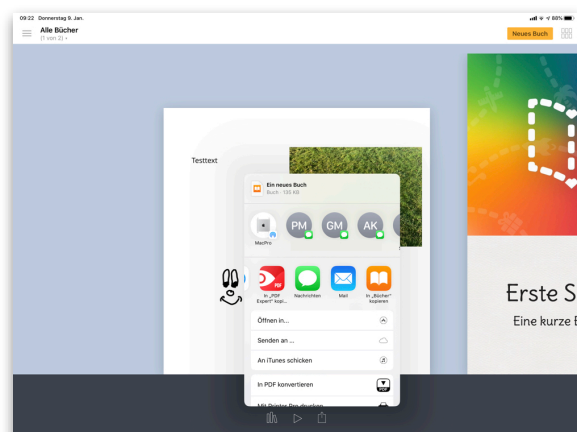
09:22 Donnerstag 9. Jan.

88%

Alle Bücher
(1 von 2)

Neues Buch

Testtext

Ein neues Buch
Buch · 135 KB

PM GM AK

MacPro

In „PDF Expert" kopi...

Nachrichten

Mail

In „Bücher" kopieren

Öffnen in...

Senden an ...

An iTunes schicken

In PDF konvertieren

Mit Printer Pro drucken

Erste S

Eine kurze E